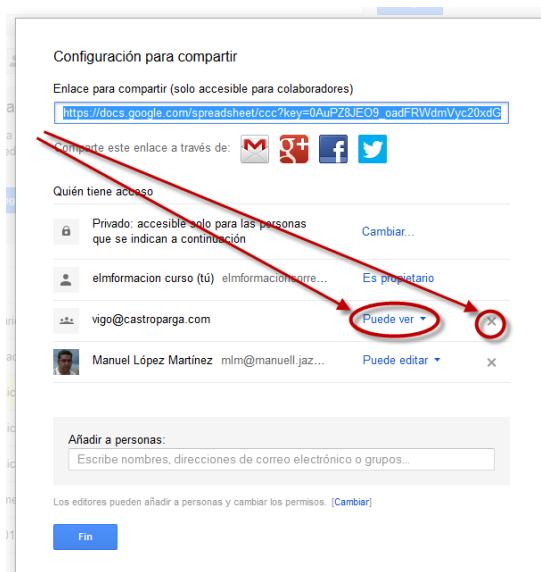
Configuración para compartir

Enlace para compartir (solo accesible para colaboradores)

https://docs.google.com/spreadsheet/ccc?key=0AuPZ8JEO9_cadFRWdmVyc20xdG

Comparte este enlace a través de:

Quién tiene acceso

Privado: accesible solo para las personas que se indican a continuación

Cambiar...

elmformacion curso (tú) elmformacioncorre...

Es propietario

vigo@castroparga.com

Puede ver

Manuel López Martínez mlm@manuell.jaz...

Puede editar

Añadir a personas:

Escribe nombres, direcciones de correo electrónico o grupos...

Los editores pueden añadir a personas y cambiar los permisos. [Cambiar]

Fin